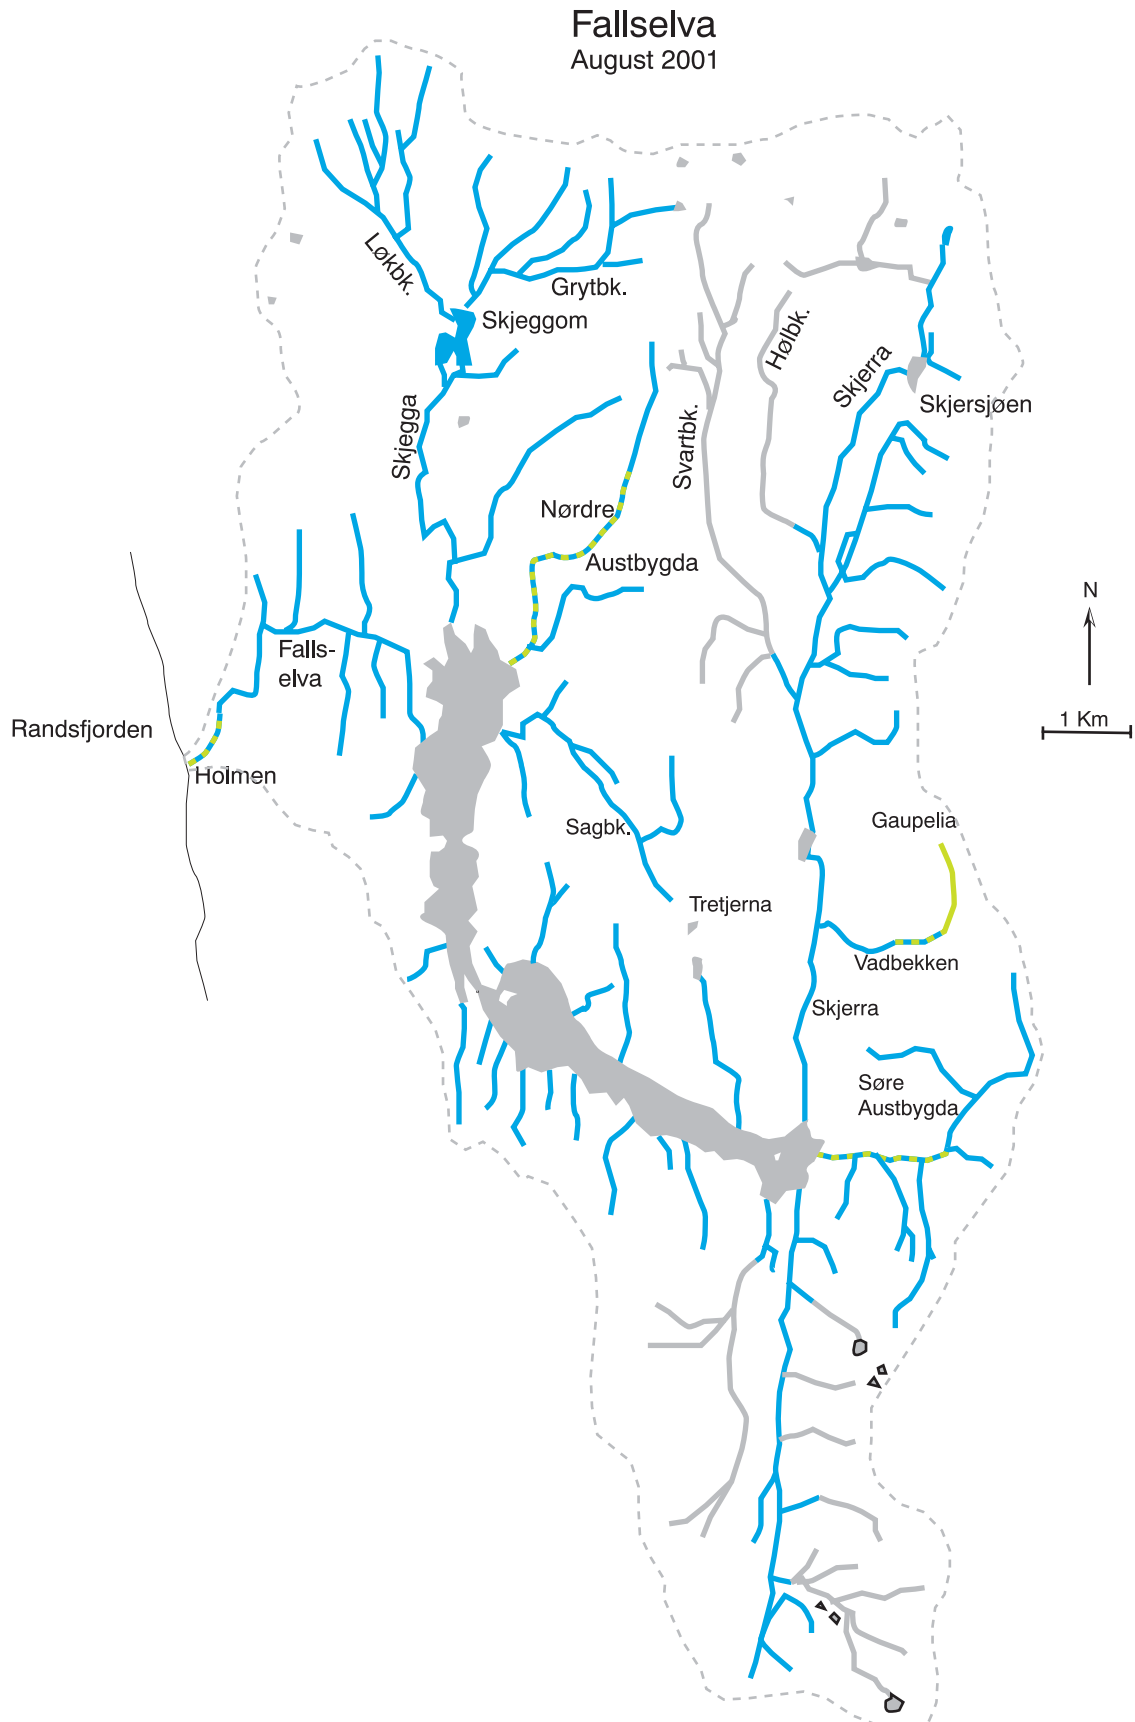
Fallselva
August 2001

Løkbk.
Grytbk.
Skjeggom
Skjegga
Svartbk.
Hølbk.
Skjerra
Skjersjøen
Nørdre
Austbygda
Falls-
elva
Randsfjorden
Holmen
Sagbk.
Tretjerna
Gaupelia
Vadbekken
Skjerra
Søre
Austbygda
N
1 Km